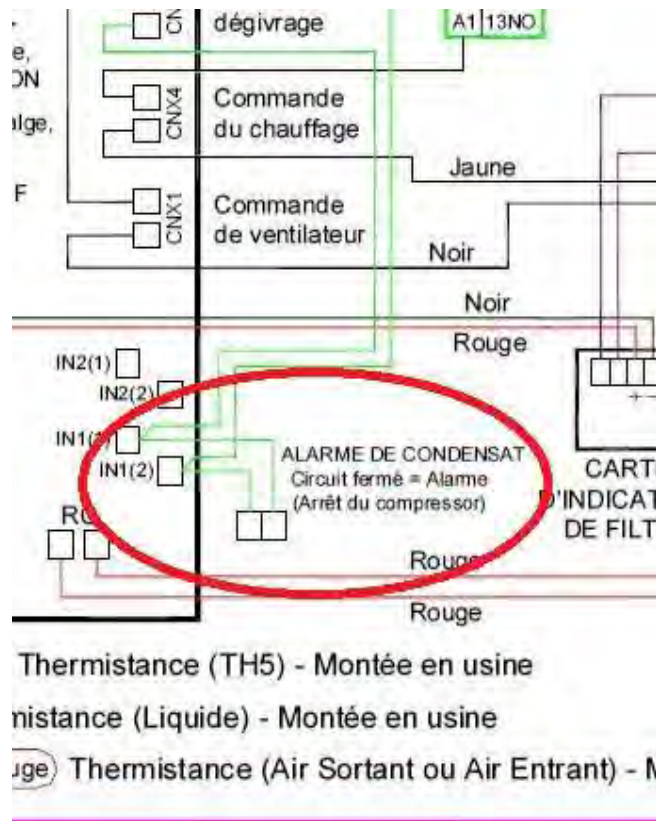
e,
ON
lge,
F

CN
dégivrage
A1 13NO

CNX4
Commande du chauffage

Jaune

CNX1
Commande de ventilateur

Noir
Noir
Rouge

IN2(1)
IN2(2)
IN1(1)
IN1(2)
RO

ALARME DE CONDENSAT
Circuit fermé = Alarme
(Arrêt du compressor)

CART
D'INDICAT
DE FILT

Rouge
Rouge

Thermistance (TH5) - Montée en usine
nistance (Liquide) - Montée en usine
uge) Thermistance (Air Sortant ou Air Entrant) - M